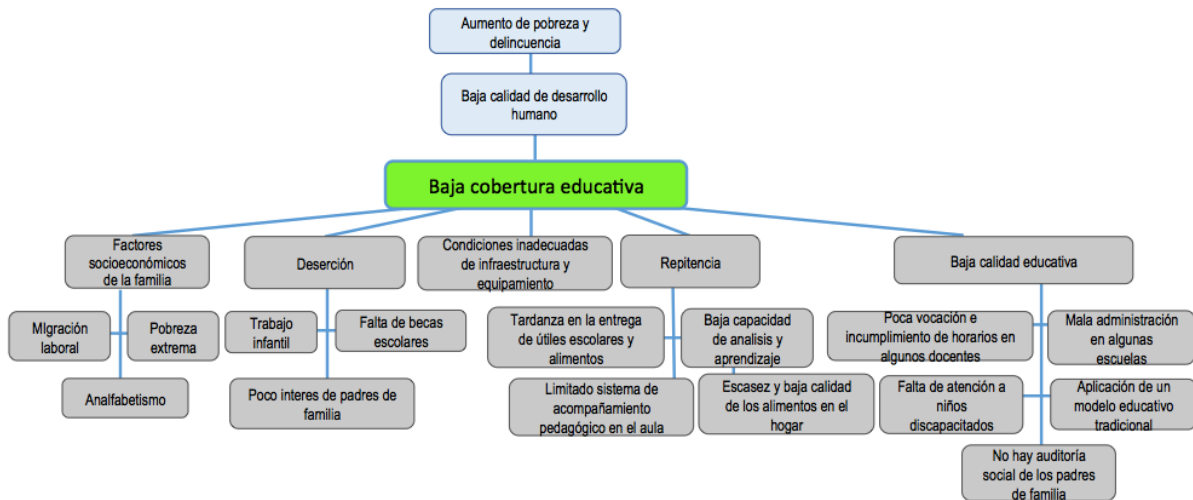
Aumento de pobreza y delincuencia

Baja calidad de desarrollo humano

Baja cobertura educativa

Factores socioeconómicos de la familia

MIgración laboral

Pobreza extrema

Analfabetismo

Deserción

Trabajo infantil

Falta de becas escolares

Poco interes de padres de familia

Condiciones inadecuadas de infraestructura y equipamiento

Repitencia

Tardanza en la entrega de útiles escolares y alimentos

Baja capacidad de analisis y aprendizaje

Limitado sistema de acompañamiento pedagógico en el aula

Escasez y baja calidad de los alimentos en el hogar

Baja calidad educativa

Poca vocación e incumplimiento de horarios en algunos docentes

Mala administración en algunas escuelas

Falta de atención a niños discapacitados

Aplicación de un modelo educativo tradicional

No hay auditoría social de los padres de familia